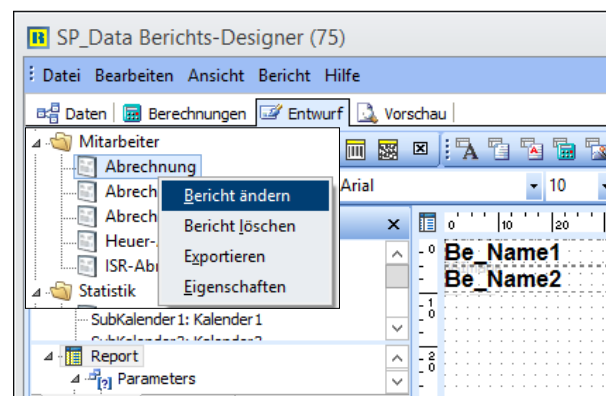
SP_Data Berichts-Designer (75)

Datei Bearbeiten Ansicht Bericht Hilfe

Daten | Berechnungen | Entwurf | Vorschau

Mitarbeiter
Abrechnung
Abrech
Abrech
Heuer-
ISR-Abr
Statistik

Bericht ändern
Bericht löschen
Exportieren
Eigenschaften

Arial
10

SubKalender1: Kalender1
SubKalender2: Kalender2

Report
Parameters

Be_Name1
Be_Name2

0 10 20
0
1
0
2
0